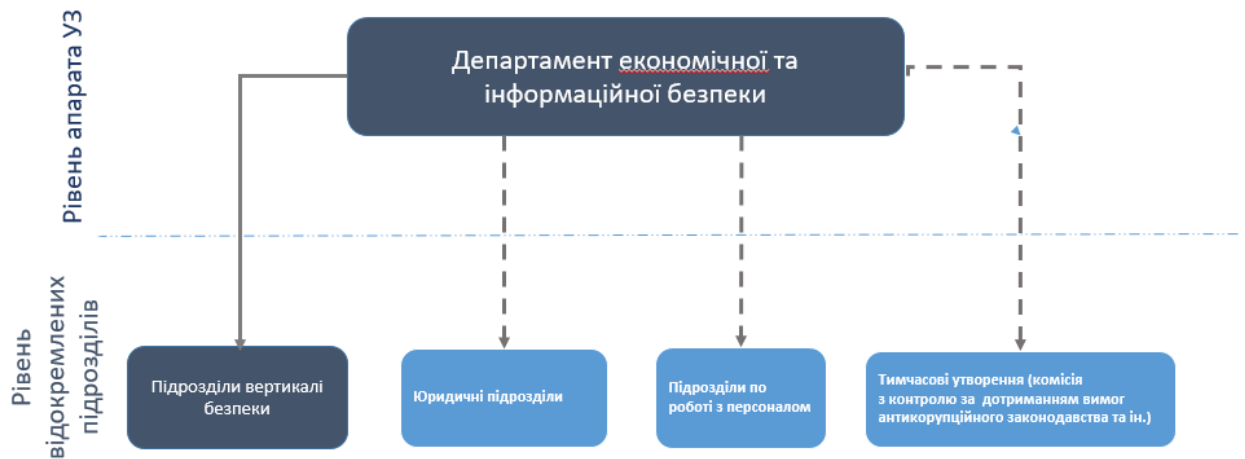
Рівень апарата УЗ

Департамент економічної та інформаційної безпеки

Рівень відокремлених підрозділів

Підрозділи вертикалі безпеки

Юридичні підрозділи

Підрозділи по роботі з персоналом

Тимчасові утворення (комісія з контролю за дотриманням вимог антикорупційного законодавства та ін.)